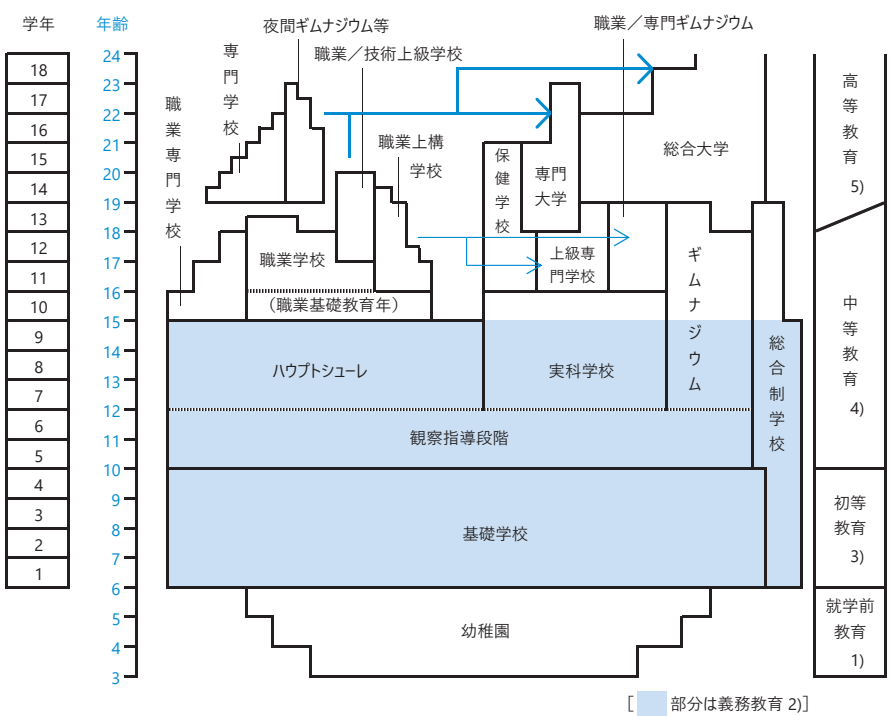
学年

| 18 |
|---|
| 17 |
| 16 |
| 15 |
| 14 |
| 13 |
| 12 |
| 11 |
| 10 |
| 9 |
| 8 |
| 7 |
| 6 |
| 5 |
| 4 |
| 3 |
| 2 |
| 1 |

年齢
24
23
22
21
20
19
18
17
16
15
14
13
12
11
10
9
8
7
6
5
4
3

夜間ギムナジウム等
専門学校
職業専門学校
職業／技術上級学校
職業上構学校
職業学校
（職業基礎教育年）
保健学校
専門大学
上級専門学校
職業／専門ギムナジウム
総合大学
ギムナジウム
ハウプトシューレ
実科学校
総合制学校
観察指導段階
基礎学校
幼稚園

高等教育 5)
中等教育 4)
初等教育 3)
就学前教育 1)

[ 部分は義務教育 2)]